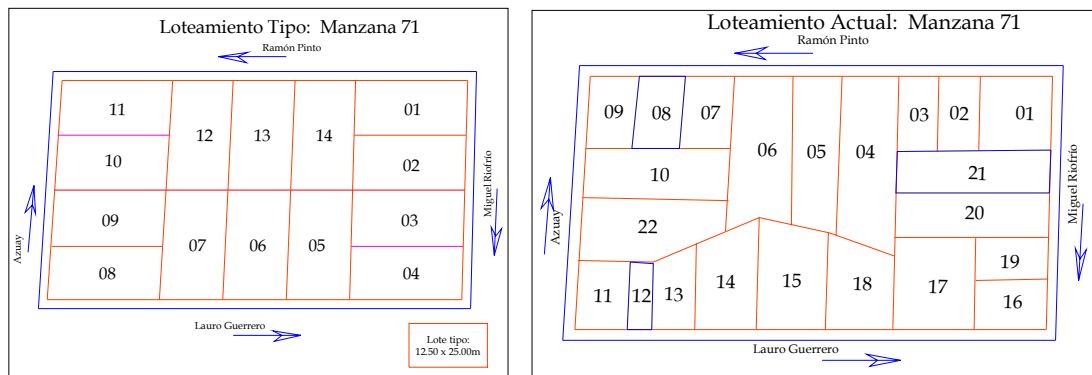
Loteamiento Tipo: Manzana 71

Ramón Pinto

11
10
12
13
14
01
02
09
08
07
06
05
03
04

Azuay
Miguel Riofrío

Lauro Guerrero

Lote tipo:
12.50 x 25.00m

Loteamiento Actual: Manzana 71

Ramón Pinto

09
08
07
06
05
04
03
02
01
21
10
20
22
11
12
13
14
15
18
17
19
16

Azuay
Miguel Riofrío

Lauro Guerrero